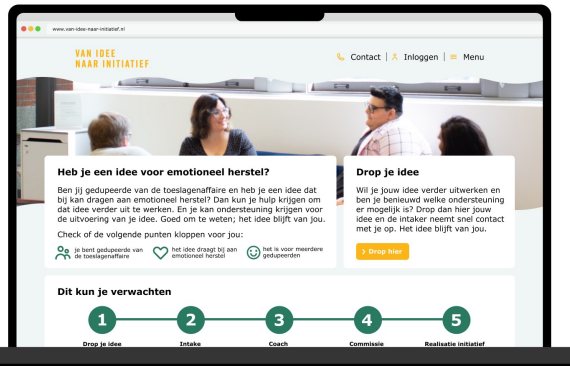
www.van-idee-naar-initiatief.nl

VAN IDEE NAAR INITIATIEF

Contact | Inloggen | Menu

Heb je een idee voor emotioneel herstel?

Ben jij gedupeerde van de toeslagenaffaire en heb je een idee dat bij kan dragen aan emotioneel herstel? Dan kun je hulp krijgen om dat idee verder uit te werken. En je kan ondersteuning krijgen voor de uitvoering van je idee. Goed om te weten; het idee blijft van jou.

Check of de volgende punten kloppen voor jou:

je bent gedupeerde van de toeslagenaffaire

het idee draagt bij aan emotioneel herstel

het is voor meerdere gedupeerden

Drop je idee

Wil je jouw idee verder uitwerken en ben je benieuwd welke ondersteuning er mogelijk is? Drop dan hier jouw idee en de intaker neemt snel contact met je op. Het idee blijft van jou.

Drop hier

Dit kun je verwachten

1 Drop je idee

2 Intake

3 Coach

4 Commissie

5 Realisatie initiatief